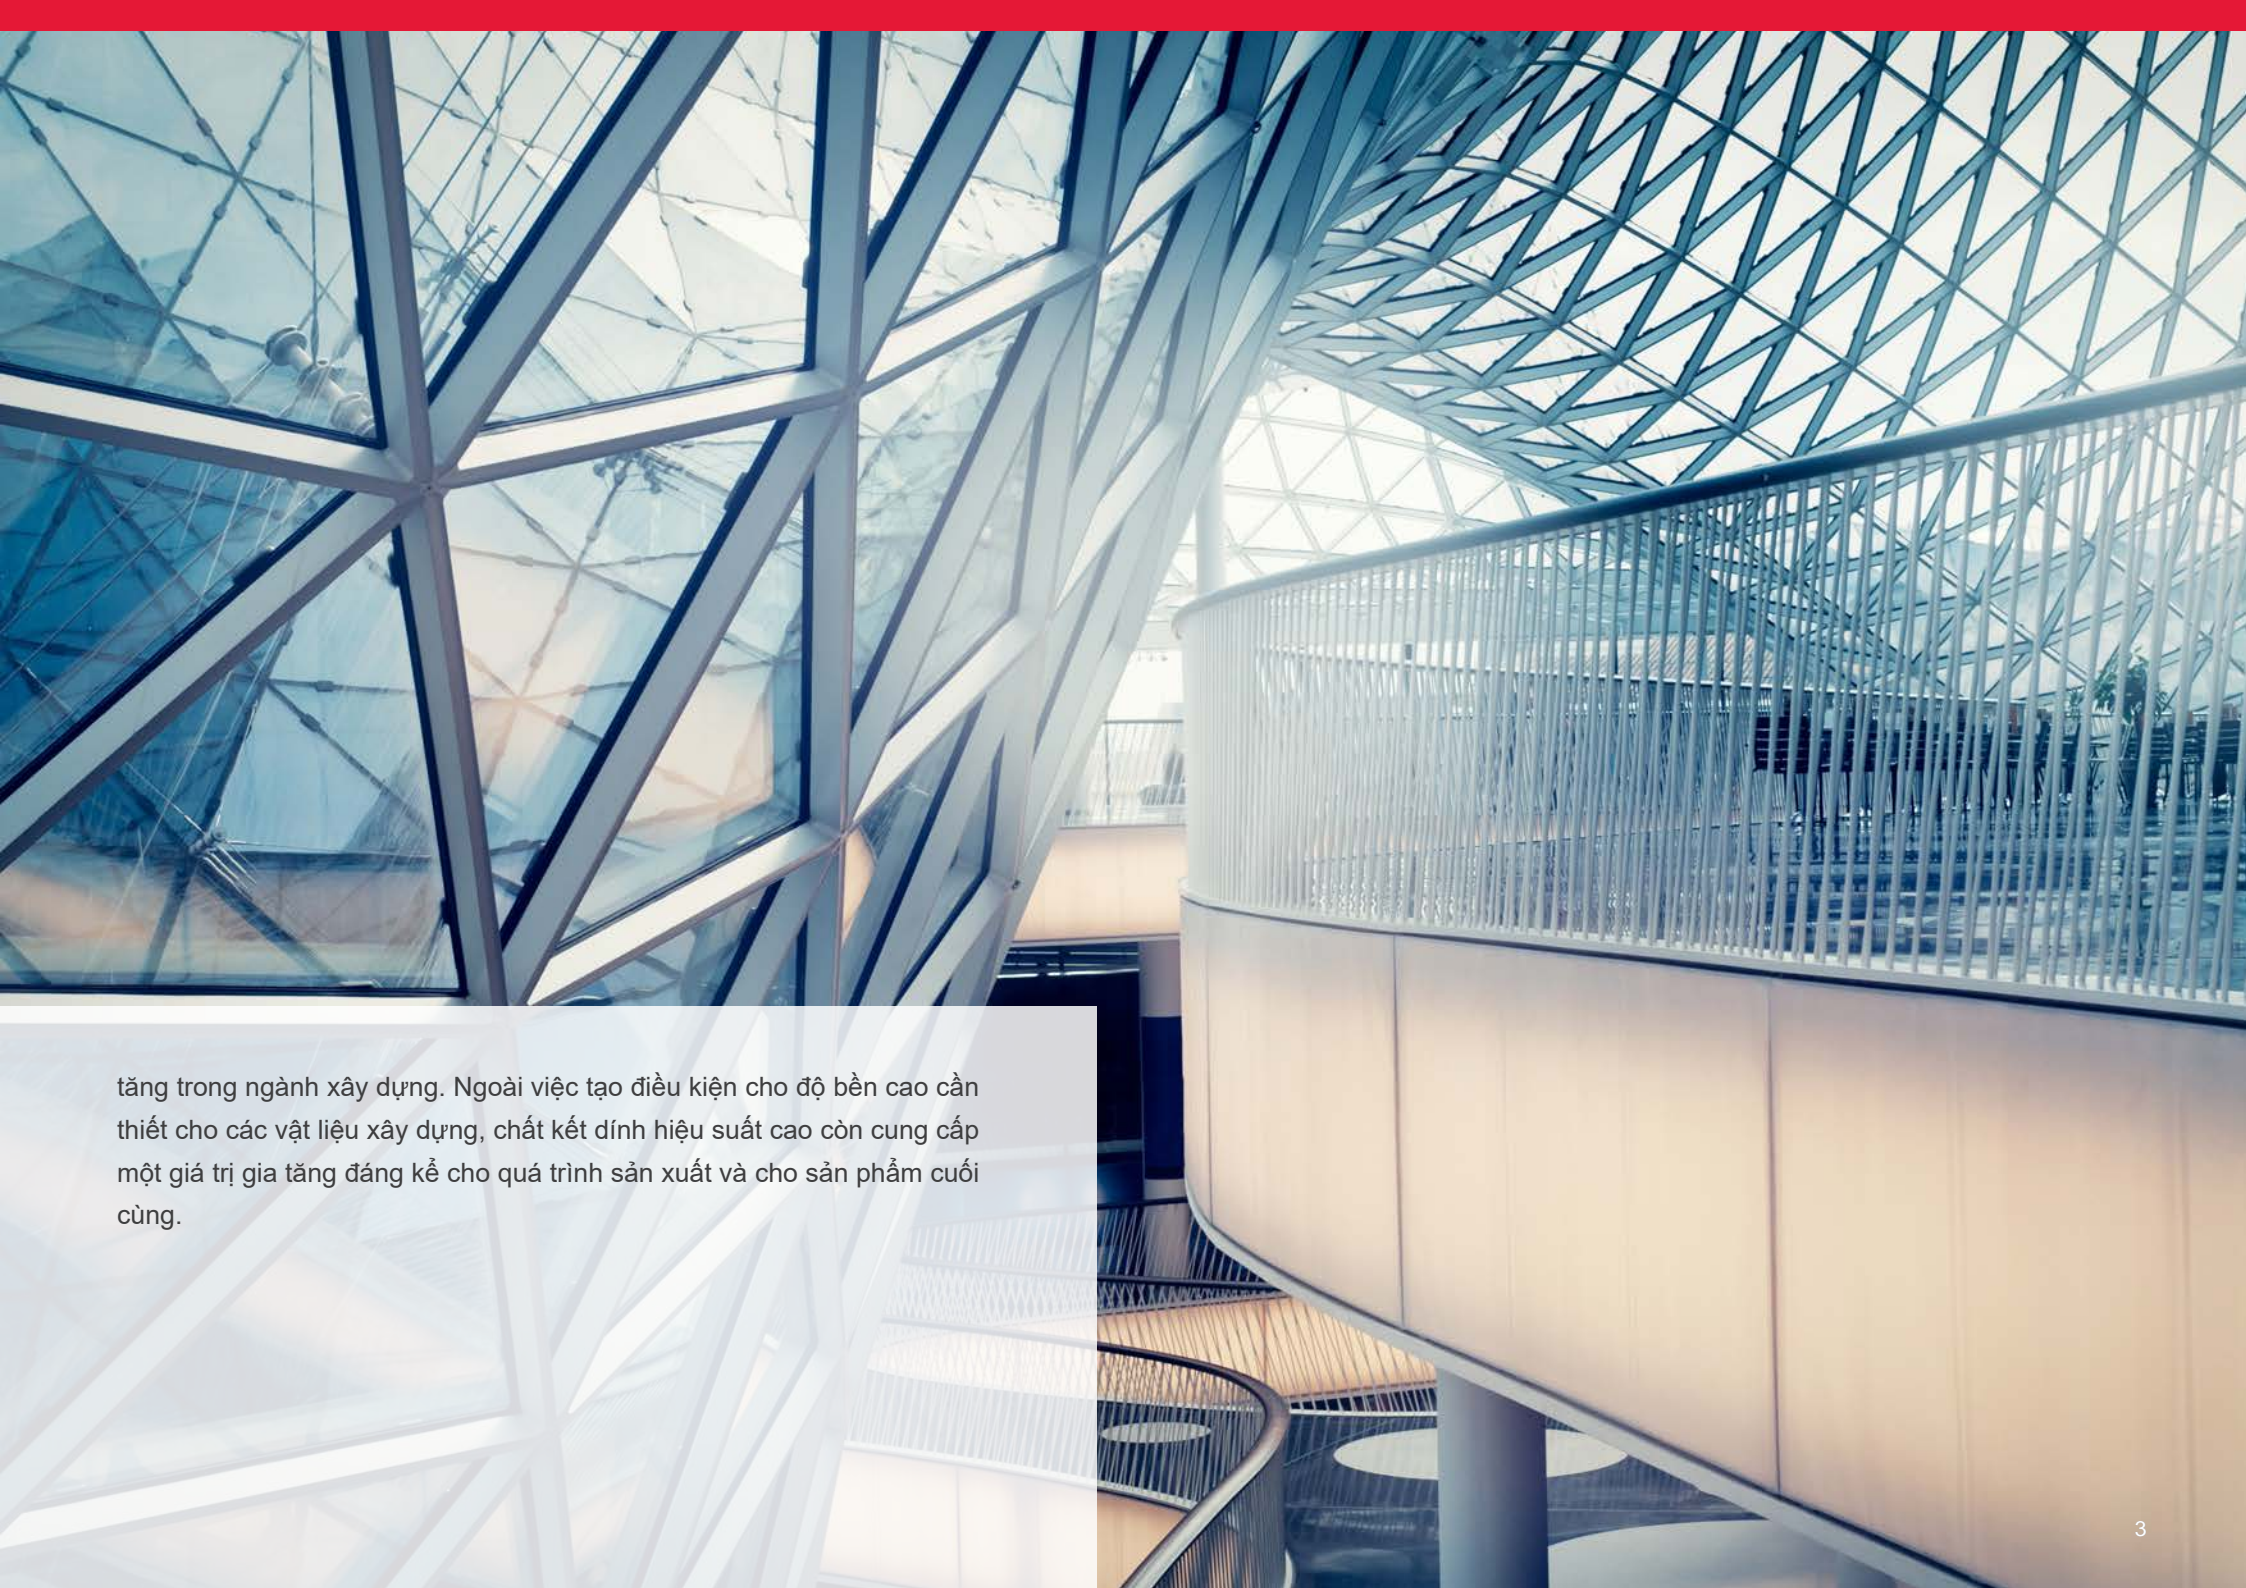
tăng trong ngành xây dựng. Ngoài việc tạo điều kiện cho độ bền cao cần thiết cho các vật liệu xây dựng, chất kết dính hiệu suất cao còn cung cấp một giá trị gia tăng đáng kể cho quá trình sản xuất và cho sản phẩm cuối cùng.

3